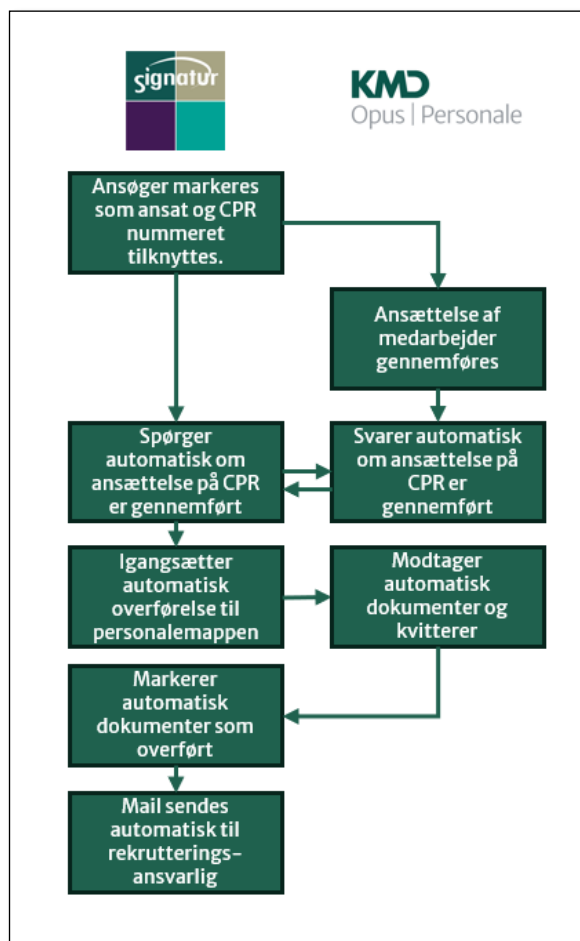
signatur

KMD
Opus | Personale

Ansøger markeres som ansat og CPR nummeret tilknyttes.

Ansættelse af medarbejder gennemføres

Spørger automatisk om ansættelse på CPR er gennemført

Svarer automatisk om ansættelse på CPR er gennemført

Igangsætter automatisk overførelse til personalemappen

Modtager automatisk dokumenter og kvitterer

Markerer automatisk dokumenter som overført

Mail sendes automatisk til rekrutterings-ansvarlig